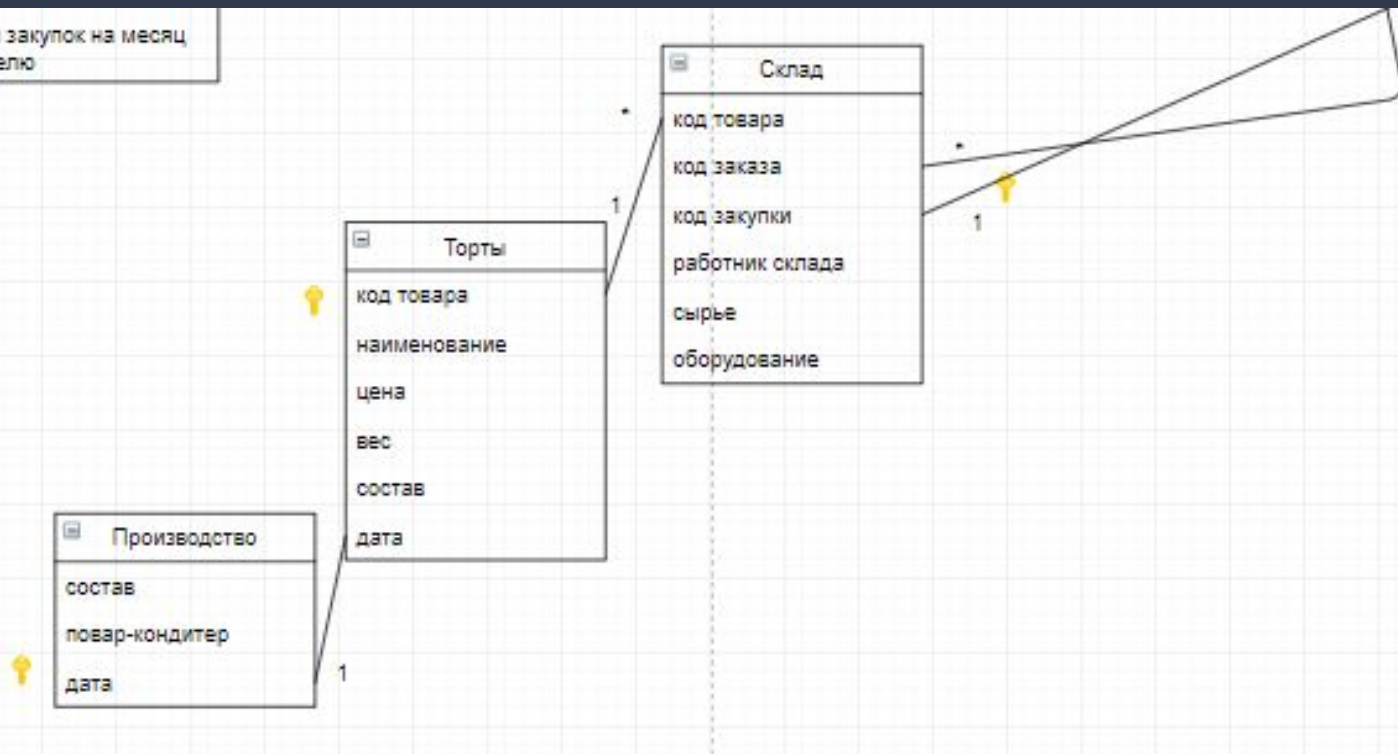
закупок на месяц
елю

*

1

Склад

код товара

код заказа

код закупки

работник склада

сырье

оборудование

*

1

Торты

код товара

наименование

цена

вес

состав

дата

Производство

состав

повар-кондитер

дата

1